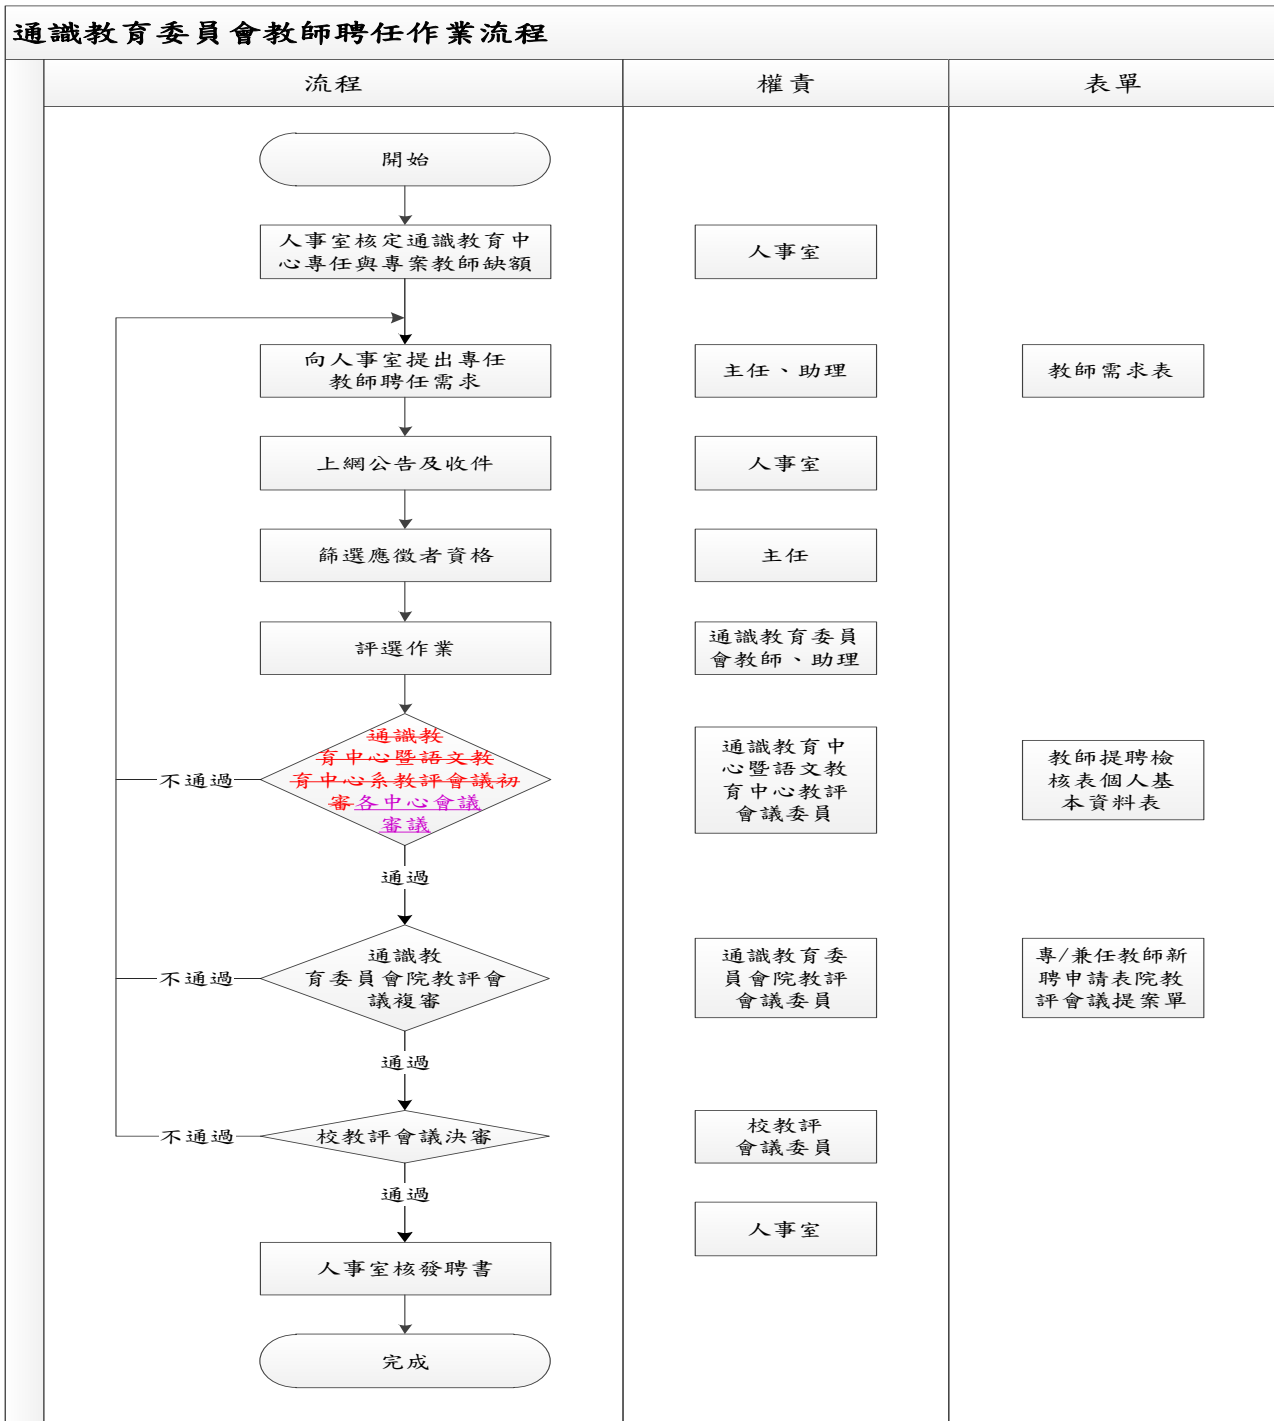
通識教育委員會教師聘任作業流程

| 流程 | 權責 | 表單 |
|---|---|---|
| 開始 | | |
| 人事室核定通識教育中心專任與專案教師缺額 | 人事室 | |
| 向人事室提出專任教師聘任需求 | 主任、助理 | 教師需求表 |
| 上網公告及收件 | 人事室 | |
| 篩選應徵者資格 | 主任 | |
| 評選作業 | 通識教育委員會教師、助理 | |
| 通識教育中心暨語文教育中心系教評會議初審各中心會議審議 | 通識教育中心暨語文教育中心教評會議委員 | 教師提聘檢核表個人基本資料表 |
| 通識教育委員會院教評會議複審 | 通識教育委員會院教評會議委員 | 專/兼任教師新聘申請表院教評會議提案單 |
| 校教評會議決審 | 校教評會議委員 | |
| 人事室核發聘書 | 人事室 | |
| 完成 | | |

不通過
通過
不通過
通過
不通過
通過